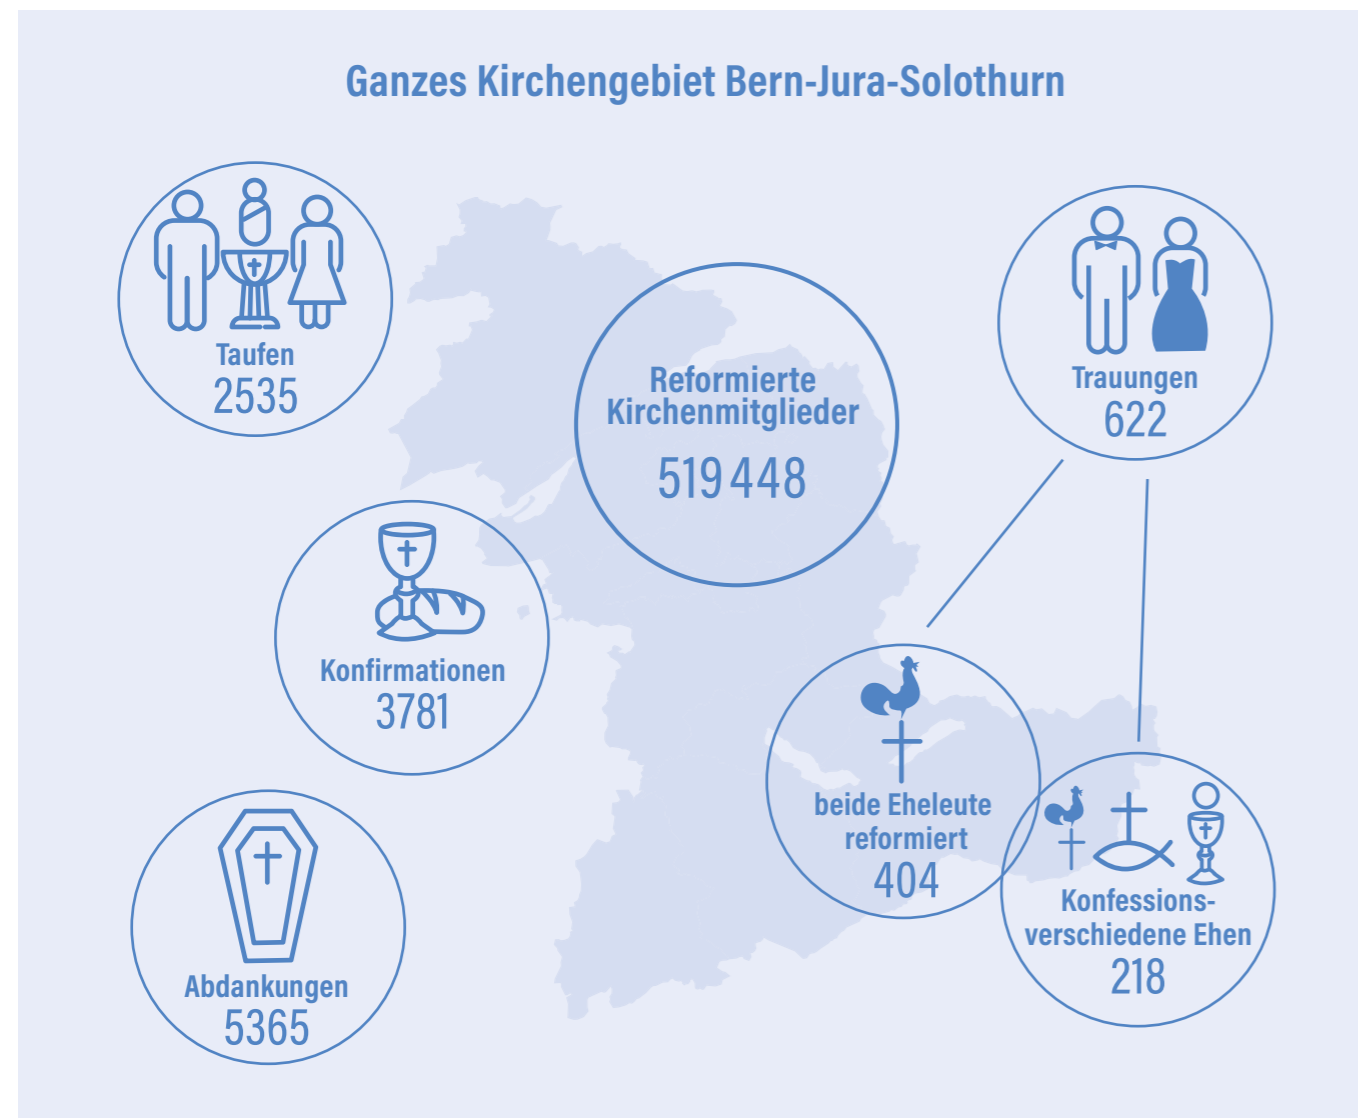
Ganzes Kirchengebiet Bern-Jura-Solothurn

Taufen
2535

Reformierte Kirchenmitglieder
519 448

Trauungen
622

Konfirmationen
3781

beide Eheleute reformiert
404

Konfessionsverschiedene Ehen
218

Abdankungen
5365